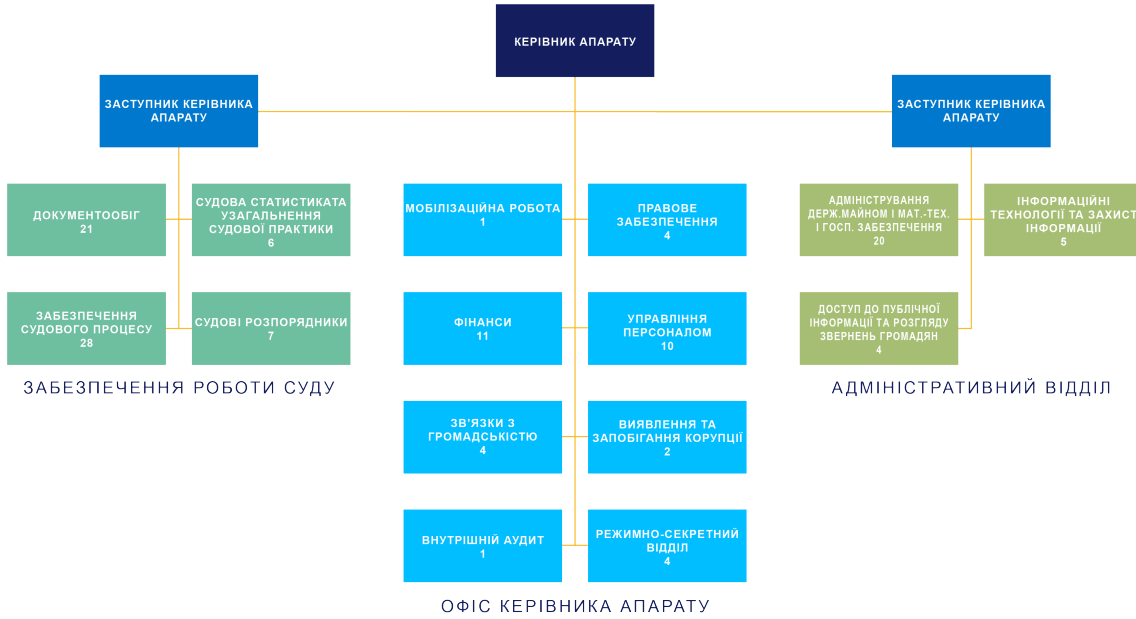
КЕРІВНИК АПАРАТУ

ЗАСТУПНИК КЕРІВНИКА АПАРАТУ

ЗАСТУПНИК КЕРІВНИКА АПАРАТУ

ДОКУМЕНТООБІГ
21

СУДОВА СТАТИСТИКАТА УЗАГАЛЬНЕННЯ СУДОВОЇ ПРАКТИКИ
6

ЗАБЕЗПЕЧЕННЯ СУДОВОГО ПРОЦЕСУ
28

СУДОВІ РОЗПОРЯДНИКИ
7

ЗАБЕЗПЕЧЕННЯ РОБОТИ СУДУ

МОБІЛІЗАЦІЙНА РОБОТА
1

ПРАВОВЕ ЗАБЕЗПЕЧЕННЯ
4

ФІНАНСИ
11

УПРАВЛІННЯ ПЕРСОНАЛОМ
10

ЗВ'ЯЗКИ З ГРОМАДСЬКІСТЮ
4

ВИЯВЛЕННЯ ТА ЗАПОБІГАННЯ КОРУПЦІЇ
2

ВНУТРІШНІЙ АУДИТ
1

РЕЖИМНО-СЕКРЕТНИЙ ВІДДІЛ
4

ОФІС КЕРІВНИКА АПАРАТУ

АДМІНІСТРУВАННЯ ДЕРЖ.МАЙНОМ І МАТ.-ТЕХ. І ГОСП. ЗАБЕЗПЕЧЕННЯ
20

ІНФОРМАЦІЙНІ ТЕХНОЛОГІЇ ТА ЗАХИСТ ІНФОРМАЦІЇ
5

ДОСТУП ДО ПУБЛІЧНОЇ ІНФОРМАЦІЇ ТА РОЗГЛЯДУ ЗВЕРНЕНЬ ГРОМАДЯН
4

АДМІНІСТРАТИВНИЙ ВІДДІЛ